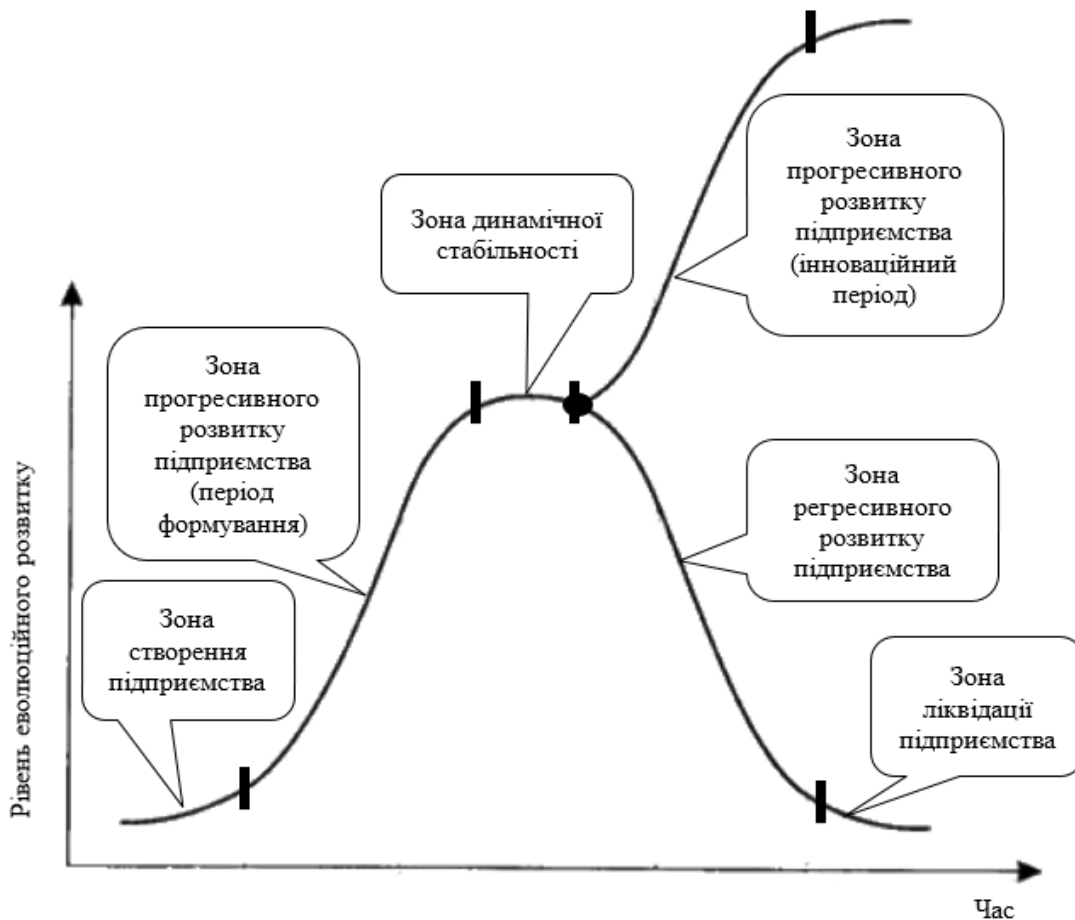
Зона прогресивного розвитку підприємства (інноваційний період)

Зона динамічної стабільності

Зона прогресивного розвитку підприємства (період формування)

Зона регресивного розвитку підприємства

Зона створення підприємства

Зона ліквідації підприємства

Рівень еволюційного розвитку

Час